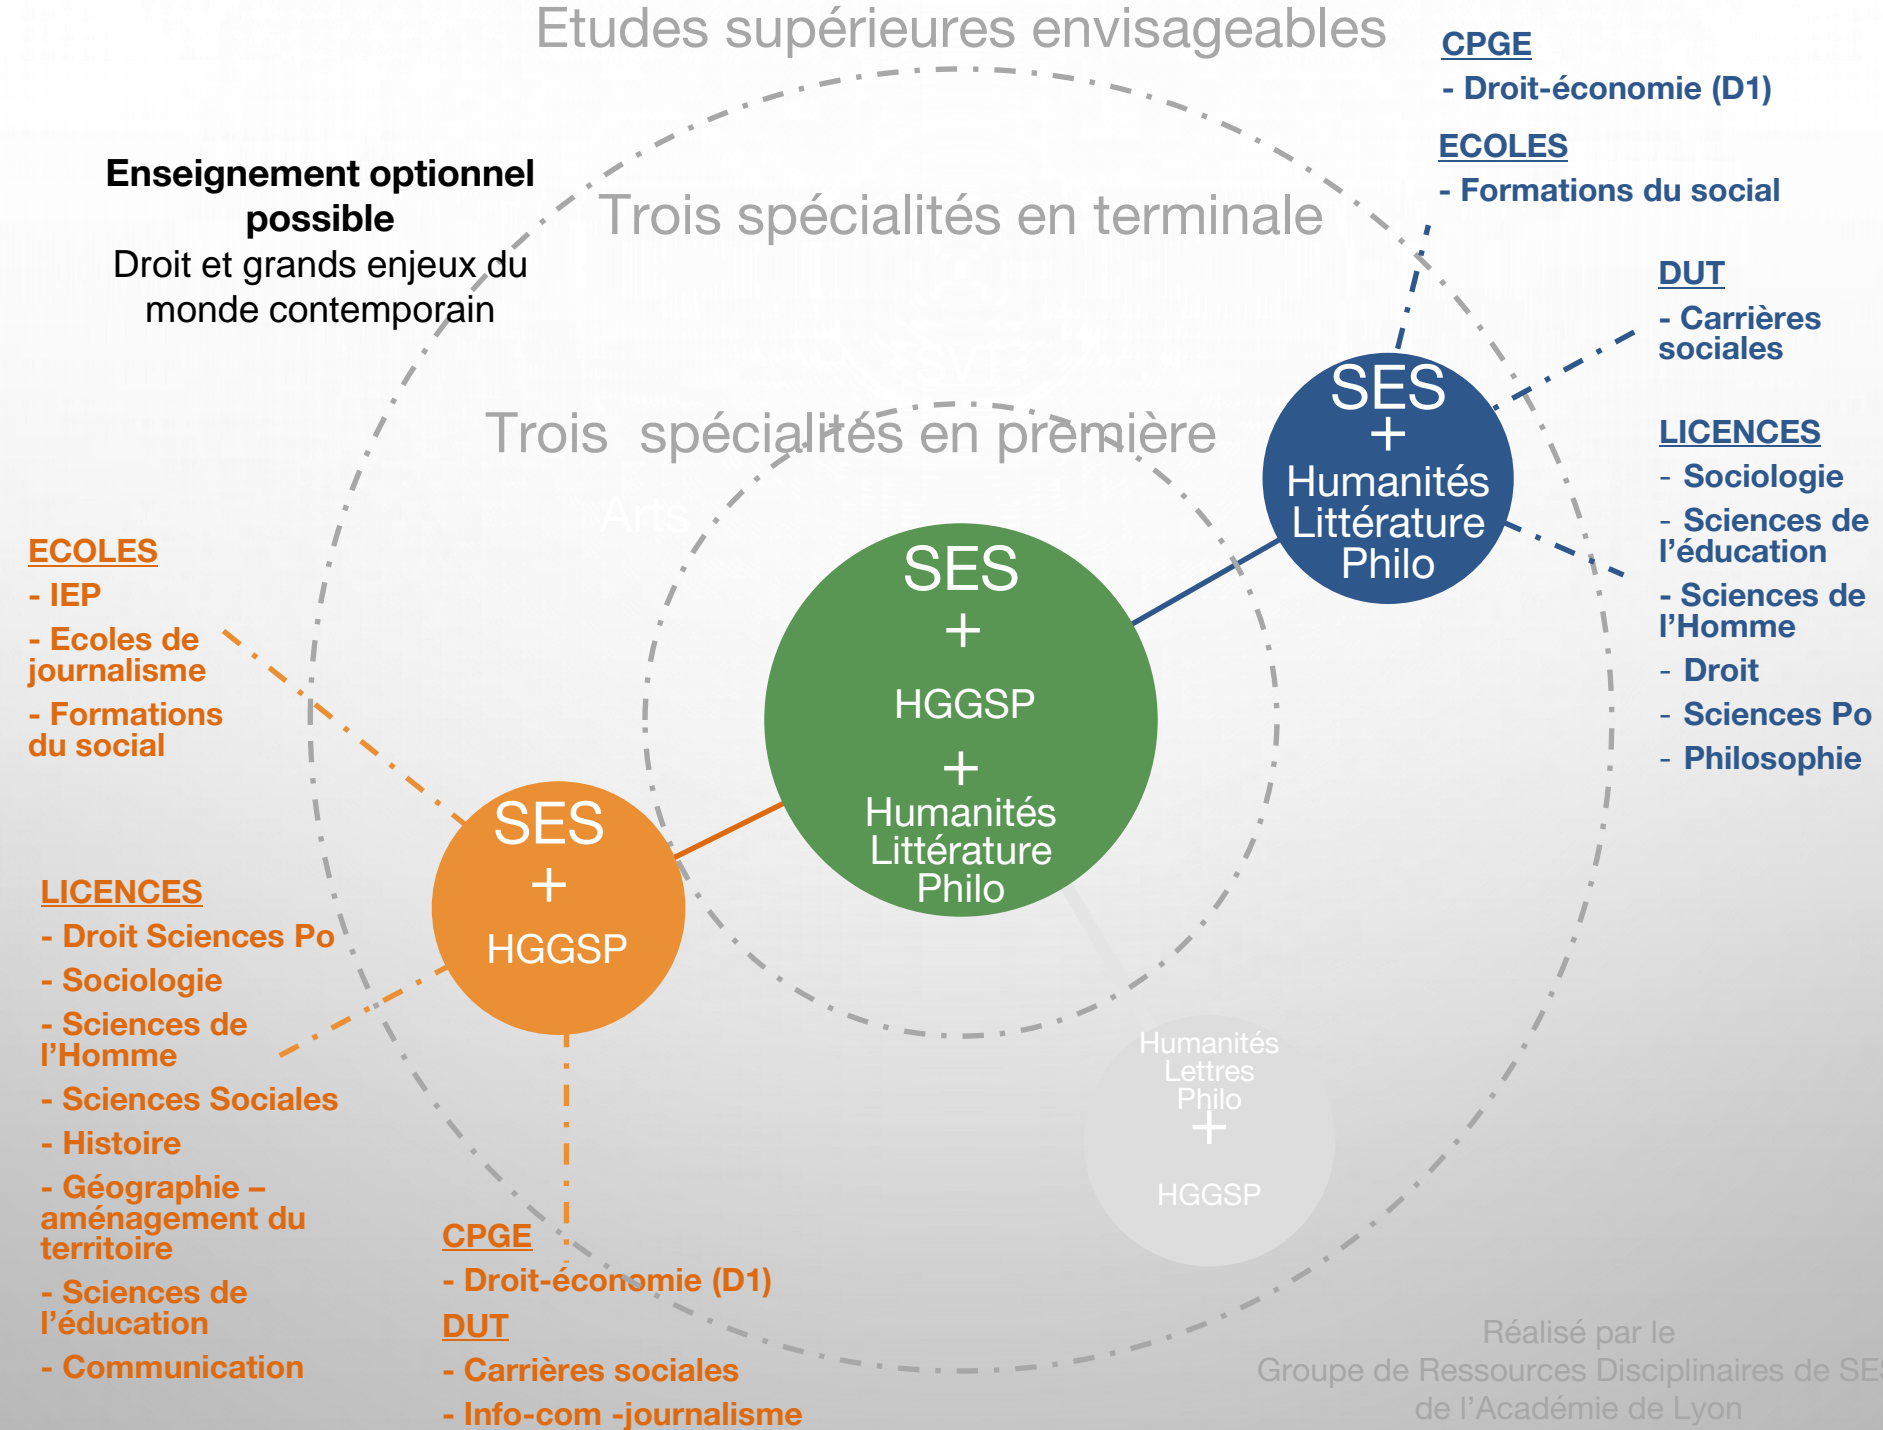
Etudes supérieures envisageables

Enseignement optionnel possible
Droit et grands enjeux du monde contemporain

Trois spécialités en terminale

Trois spécialités en première

Arts

CPGE
- Droit-économie (D1)

ECOLES
- Formations du social

DUT
- Carrières sociales

LICENCES
- Sociologie
- Sciences de l'éducation
- Sciences de l'Homme
- Droit
- Sciences Po
- Philosophie

SES
+
Humanités Littérature Philo

SES
+
HGGSP
+
Humanités Littérature Philo

ECOLES
- IEP
- Ecoles de journalisme
- Formations du social

SES
+
HGGSP

LICENCES
- Droit Sciences Po
- Sociologie
- Sciences de l'Homme
- Sciences Sociales
- Histoire
- Géographie – aménagement du territoire
- Sciences de l'éducation
- Communication

Humanités Lettres Philo
+
HGGSP

CPGE
- Droit-économie (D1)
DUT
- Carrières sociales
- Info-com -journalisme

Réalisé par le
Groupe de Ressources Disciplinaires de SE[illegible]
de l'Académie de Lyon